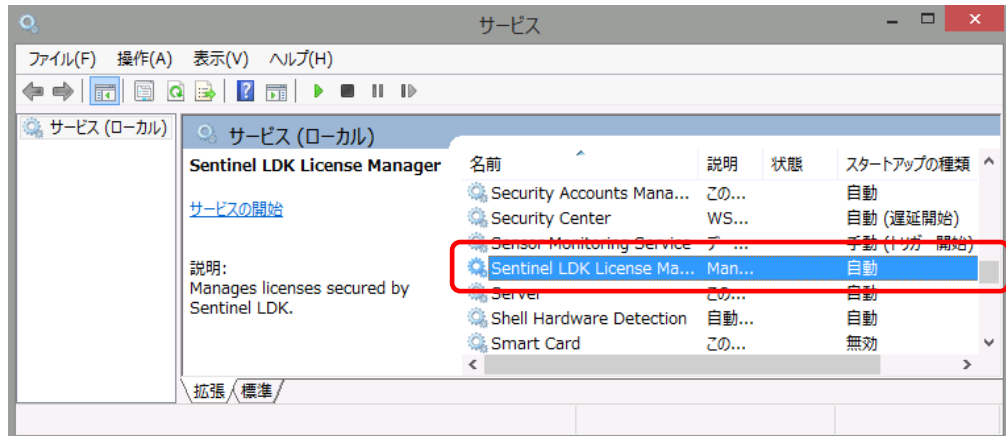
サービス

ファイル(F) 操作(A) 表示(V) ヘルプ(H)

サービス (ローカル)

サービス (ローカル)

Sentinel LDK License Manager

サービスの開始

説明:
Manages licenses secured by Sentinel LDK.

| 名前 | 説明 | 状態 | スタートアップの種類 |
|---|---|---|---|
| Security Accounts Mana... | この... | | 自動 |
| Security Center | WS... | | 自動 (遅延開始) |
| Sensor Monitoring Service | デ... | | 手動 (トリガー開始) |
| Sentinel LDK License Ma... | Man... | | 自動 |
| Server | この... | | 自動 |
| Shell Hardware Detection | 自動... | | 自動 |
| Smart Card | この... | | 無効 |

拡張 標準